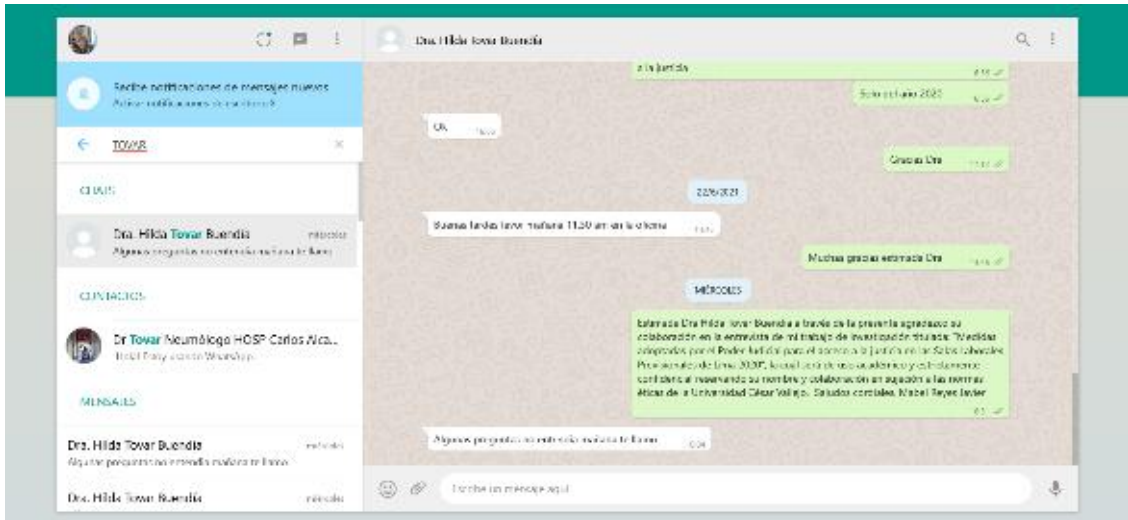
Recibe notificaciones de mensajes nuevos
Activar notificaciones de escritorio

TOVAR

CHATS

Dra. Hilda Tovar Buendia miércoles
Algunas preguntas no entendía mañana te llamo

CONTACTOS

Dr Tovar Neumólogo HOSP Carlos Alca...
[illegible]

MENSAJES

Dra. Hilda Tovar Buendia miércoles
Algunas preguntas no entendía mañana te llamo

Dra. Hilda Tovar Buendia miércoles

Dra. Hilda Tovar Buendia

a la justicia

Solo el año 2020

Ok

Gracias Dra

22/6/2021

Buenas tardes favor mañana 11:30 am en la oficina

Muchas gracias estimada Dra

MIÉRCOLES

Estimada Dra Hilda Tovar Buendia a través de la presente agradezco su colaboración en la entrevista de mi trabajo de investigación titulado "Medidas adoptadas por el Poder Judicial para el acceso a la justicia en los Salas Laborales Provisionales de Lima 2020", la cual será de uso académico y estrictamente confidencial reservando su nombre y colaboración en sujeción a las normas éticas de la Universidad César Vallejo. Saludos cordiales. Mabel Reyes Javier

Algunas preguntas no entendía mañana te llamo

Escribe un mensaje aquí